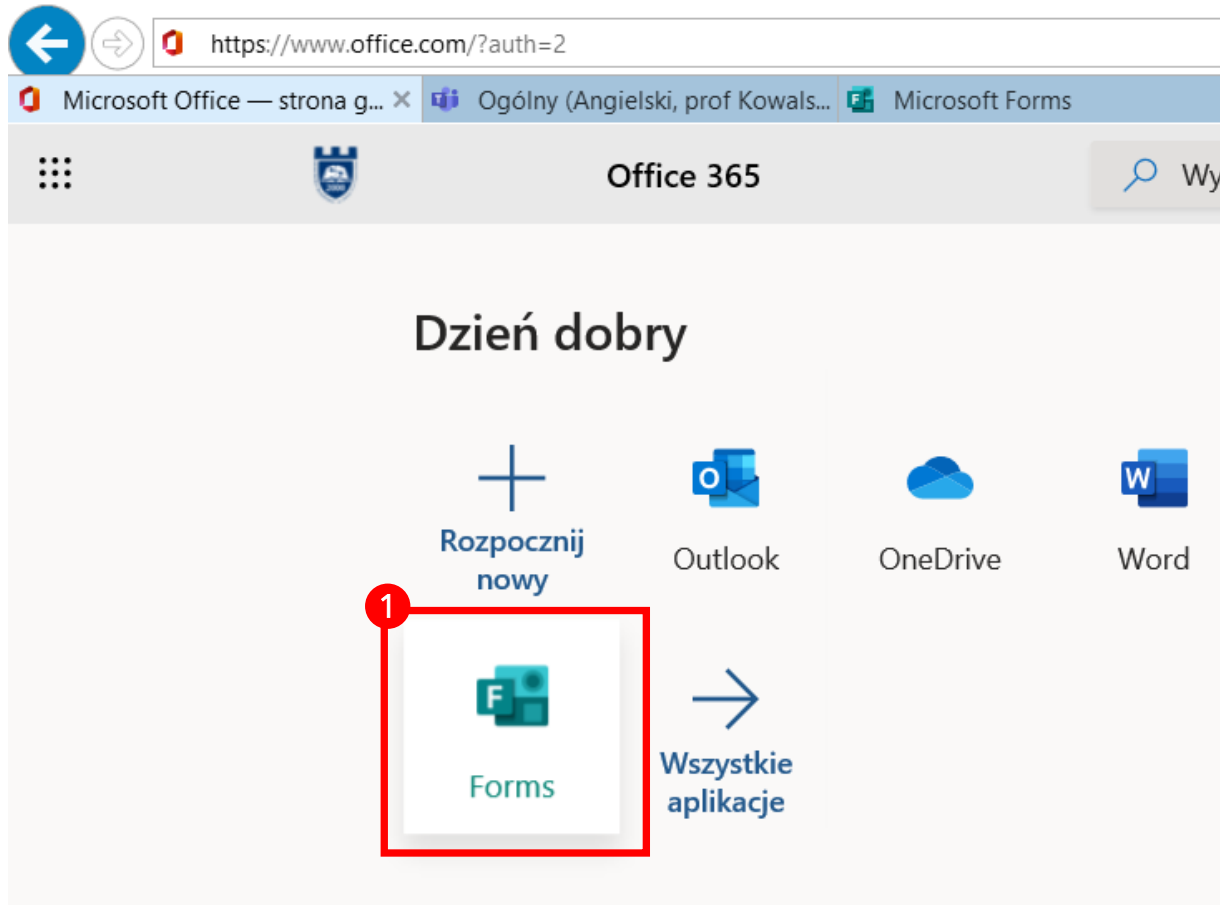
https://www.office.com/?auth=2

Microsoft Office — strona g... ×
Ogólny (Angielski, prof Kowals...
Microsoft Forms

Office 365

Wy

Dzień dobry

Rozpocznij nowy

Outlook

OneDrive

Word

1

Forms

Wszystkie aplikacje